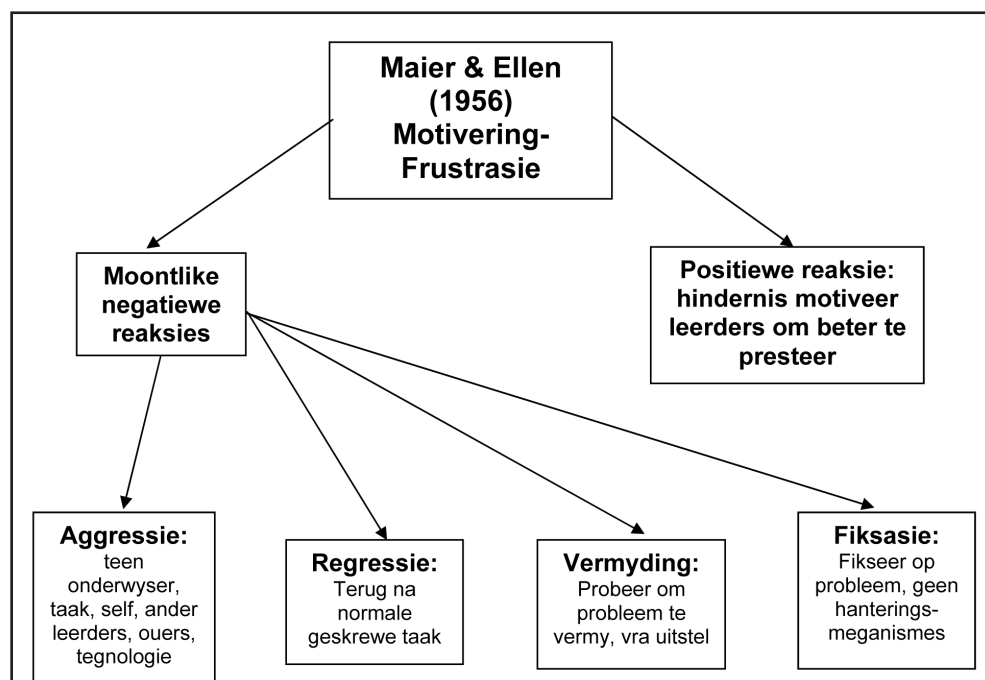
Maier & Ellen (1956) Motivering-Frustrasie

Moontlike negatiewe reaksies

Positiewe reaksie: hindernis motiveer leerders om beter te presteer

Aggressie: teen onderwyser, taak, self, ander leerders, ouers, tegnologie

Regressie: Terug na normale geskrewe taak

Vermyding: Probeer om probleem te vermy, vra uitstel

Fiksasie: Fikseer op probleem, geen hanteringsmeganismes